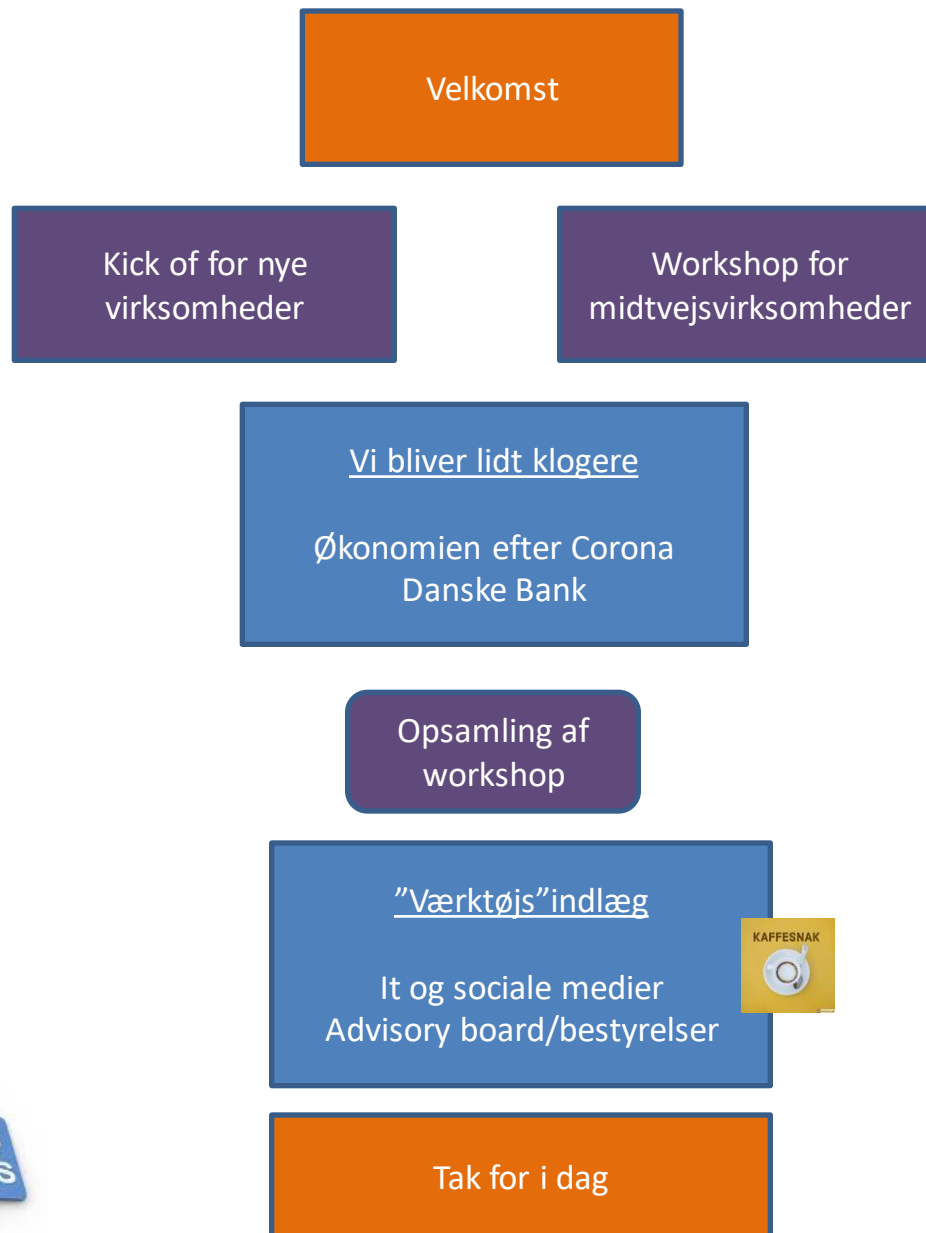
Velkomst

Kick of for nye virksomheder

Workshop for midtvejsvirksomheder

Vi bliver lidt klogere

Økonomien efter Corona
Danske Bank

Opsamling af workshop

”Værktøjs”indlæg

It og sociale medier
Advisory board/bestyrelser

KAFFESNAK

Tak for i dag